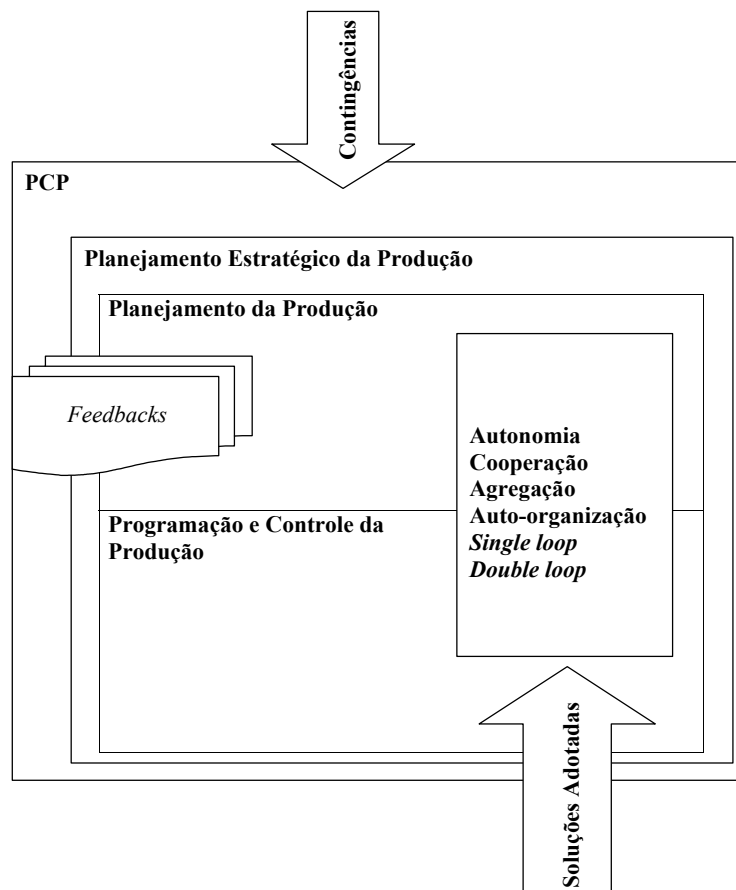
Contingências

PCP

Planejamento Estratégico da Produção

Planejamento da Produção

Feedbacks

Autonomia
Cooperação
Agregação
Auto-organização
Single loop
Double loop

Programação e Controle da Produção

Soluções Adotadas